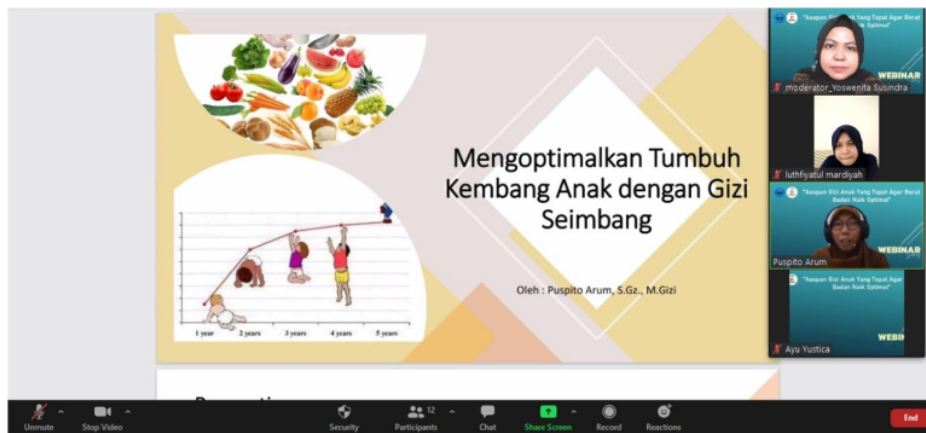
1 year 2 years 3 years 4 years 5 years

Mengoptimalkan Tumbuh Kembang Anak dengan Gizi Seimbang

Oleh : Puspito Arum, S.Gz., M.Gizi

"Asupan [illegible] Yang Tepat Agar Berat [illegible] Optimal"

WEBINAR

moderator_Yoswenita Susindra

luthfiyatul mardiyah

"Asupan Gizi Anak Yang Tepat Agar Berat Badan Naik Optimal"

WEBINAR

Puspito Arum

"Asupan Gizi Anak Yang Tepat Agar Berat Badan Naik Optimal"

WEBI

Ayu Yustica

Unmute

Stop Video

Security

12

Participants

Chat

Share Screen

Record

Reactions

End